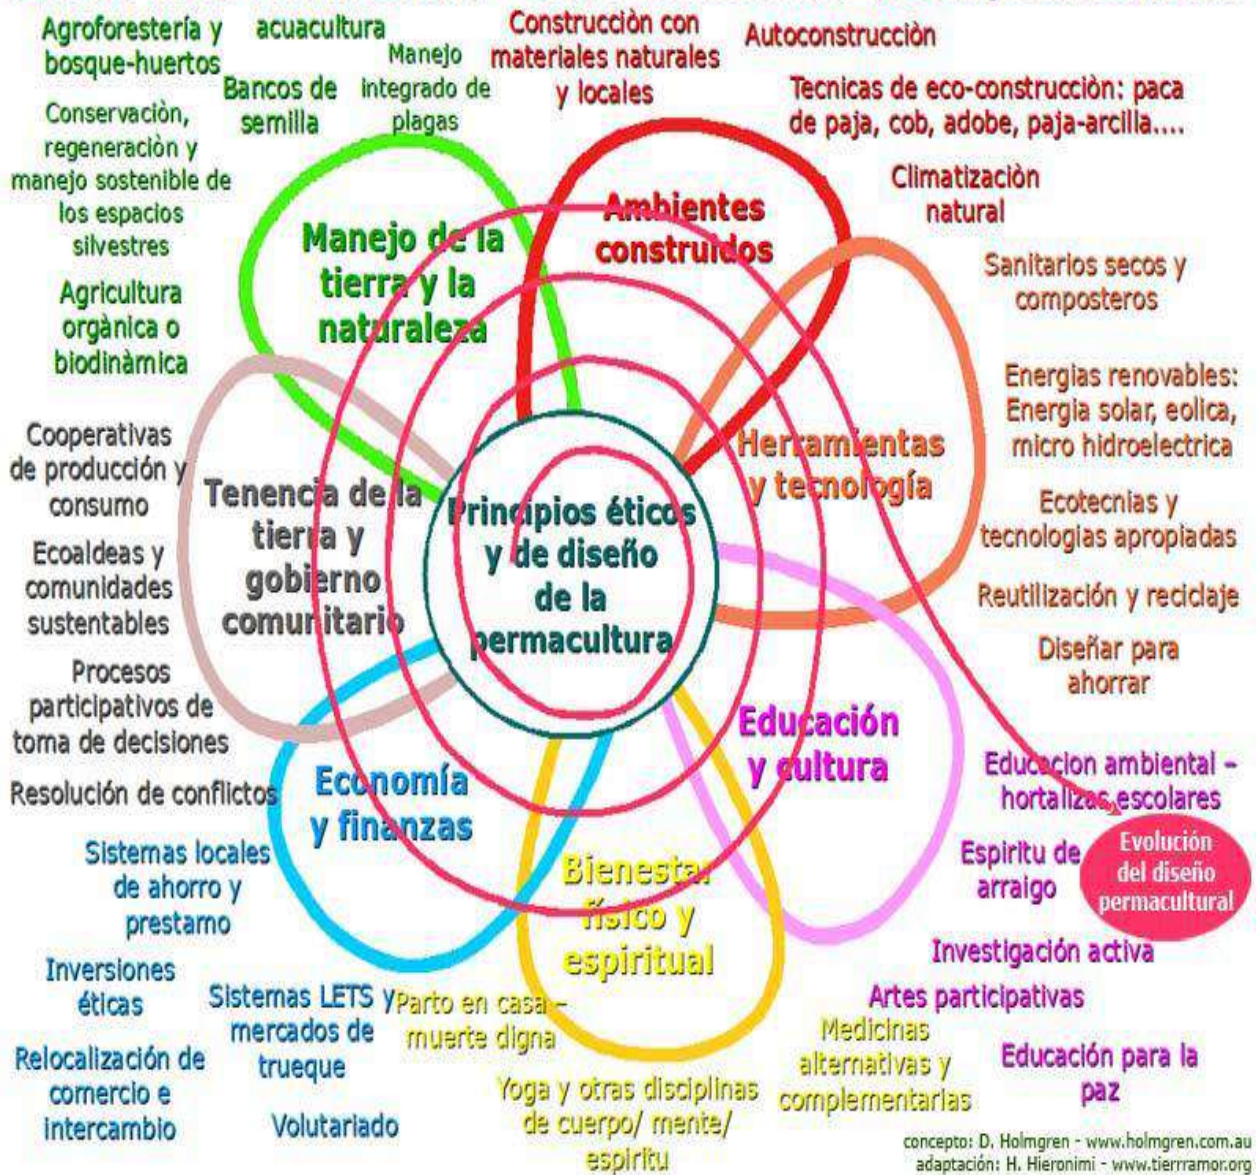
Agroforestería y bosque-huertos

acuacultura

Bancos de semilla

Manejo integrado de plagas

Construcciòn con materiales naturales y locales

Autoconstrucciòn

Tecnicas de eco-construcciòn: paca de paja, cob, adobe, paja-arcilla....

Conservaciòn, regeneraciòn y manejo sostenible de los espacios silvestres

Agricultura orgànica o biodinàmica

Climatizaciòn natural

Sanitarios secos y composteros

Energias renovables: Energia solar, eolica, micro hidroelectrica

Ecotecnias y tecnologias apropiadas

Reutilización y reciclaje

Diseñar para ahorrar

Manejo de la tierra y la naturaleza

Ambientes construidos

Herramientas y tecnología

Principios éticos y de diseño de la permacultura

Tenencia de la tierra y gobierno comunitario

Educación y cultura

Economía y finanzas

Bienestar físico y espiritual

Cooperativas de producción y consumo

Ecoaldeas y comunidades sustentables

Procesos participativos de toma de decisiones

Resolución de conflictos

Sistemas locales de ahorro y prestamo

Inversiones éticas

Relocalización de comercio e intercambio

Sistemas LETS y mercados de trueque

Volutariado

Parto en casa – muerte digna

Yoga y otras disciplinas de cuerpo/ mente/ espiritu

Medicinas alternativas y complementarias

Educacion ambiental – hortalizas escolares

Espiritu de arraigo

Evolución del diseño permacultural

Investigación activa

Artes participativas

Educación para la paz

concepto: D. Holmgren - www.holmgren.com.au
adaptación: H. Hieronimi - www.tierramor.org